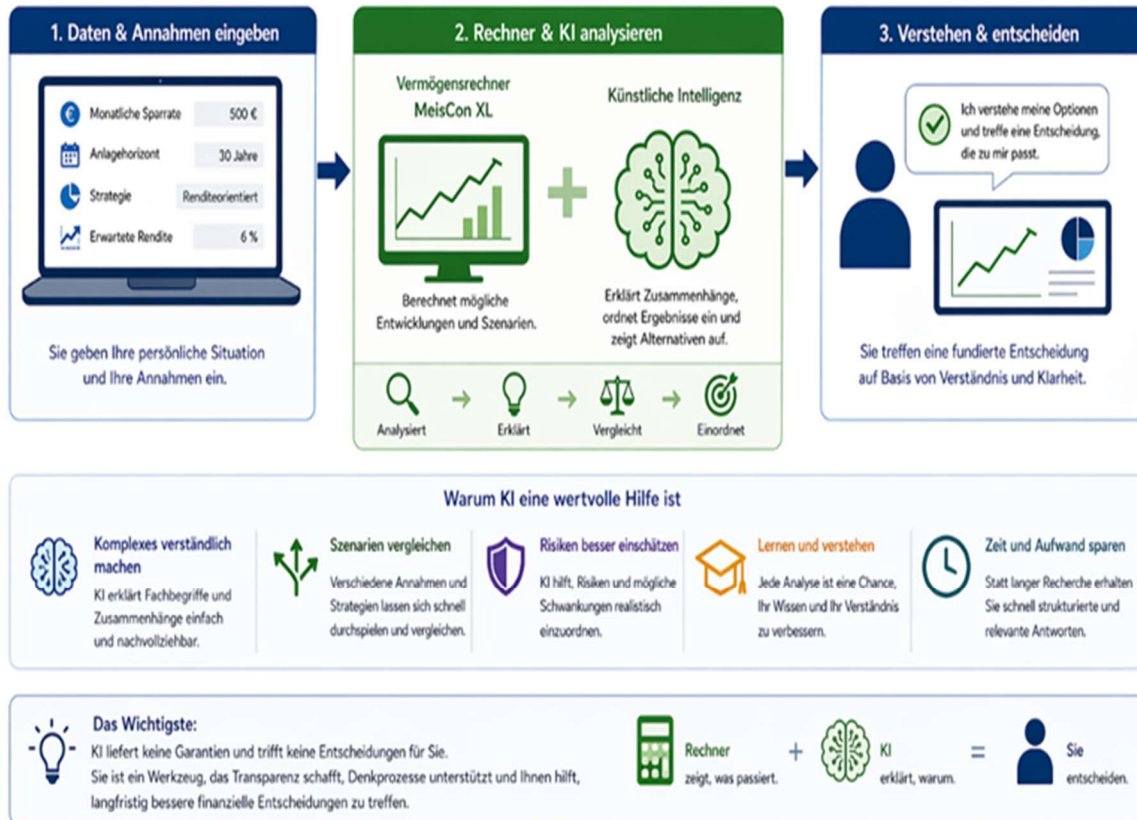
1. Daten & Annahmen eingeben

Monatliche Sparrate 500 €
Anlagehorizont 30 Jahre
Strategie Renditeorientiert
Erwartete Rendite 6 %

Sie geben Ihre persönliche Situation und Ihre Annahmen ein.

2. Rechner & KI analysieren

Vermögensrechner MeisCon XL

Berechnet mögliche Entwicklungen und Szenarien.

Künstliche Intelligenz

Erklärt Zusammenhänge, ordnet Ergebnisse ein und zeigt Alternativen auf.

Analysiert → Erklärt → Vergleicht → Einordnet

3. Verstehen & entscheiden

Ich verstehe meine Optionen und treffe eine Entscheidung, die zu mir passt.

Sie treffen eine fundierte Entscheidung auf Basis von Verständnis und Klarheit.

Warum KI eine wertvolle Hilfe ist

Komplexes verständlich machen
KI erklärt Fachbegriffe und Zusammenhänge einfach und nachvollziehbar.

Szenarien vergleichen
Verschiedene Annahmen und Strategien lassen sich schnell durchspielen und vergleichen.

Risiken besser einschätzen
KI hilft, Risiken und mögliche Schwankungen realistisch einzuordnen.

Lernen und verstehen
Jede Analyse ist eine Chance, Ihr Wissen und Ihr Verständnis zu verbessern.

Zeit und Aufwand sparen
Statt langer Recherche erhalten Sie schnell strukturierte und relevante Antworten.

Das Wichtigste:
KI liefert keine Garantien und trifft keine Entscheidungen für Sie.
Sie ist ein Werkzeug, das Transparenz schafft, Denkprozesse unterstützt und Ihnen hilft, langfristig bessere finanzielle Entscheidungen zu treffen.

Rechner
zeigt, was passiert.
+
KI
erklärt, warum.
=
Sie
entscheiden.